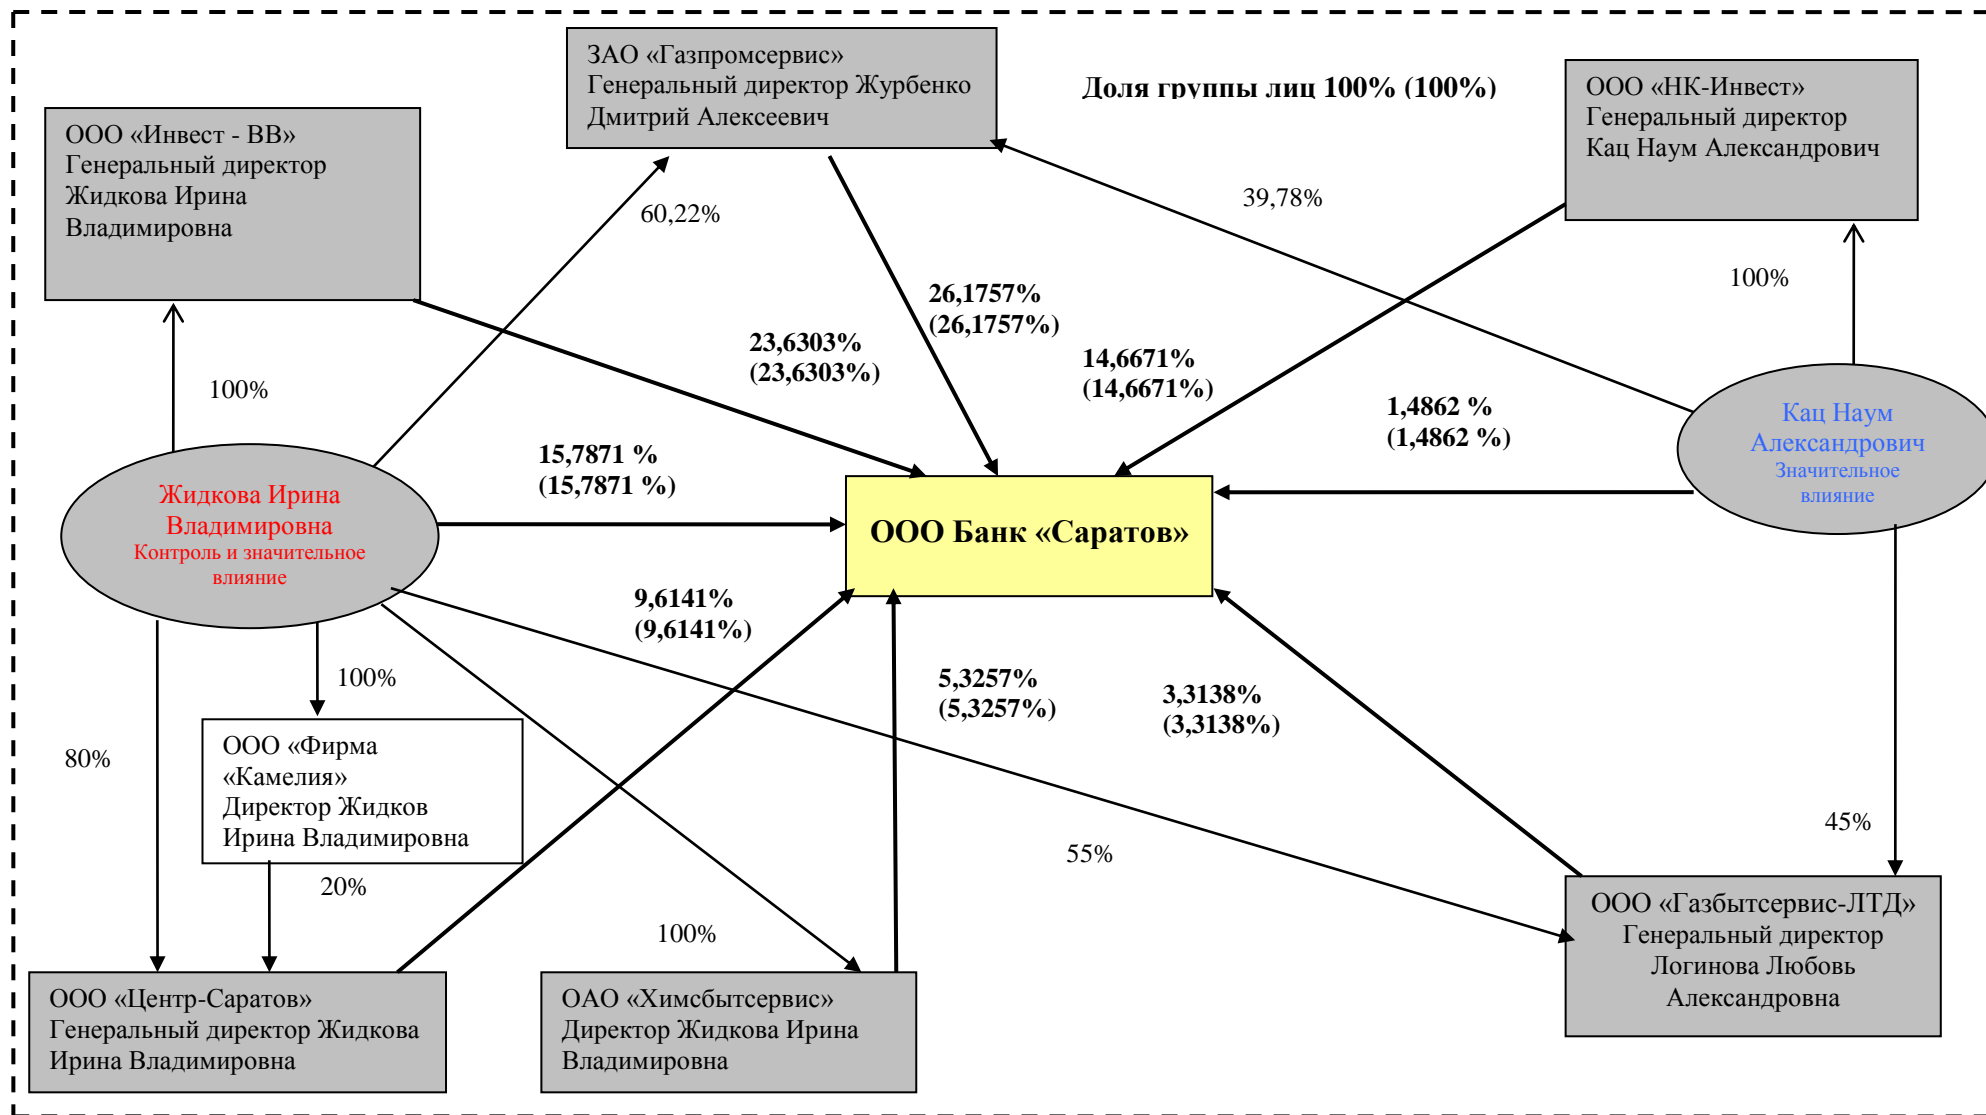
ЗАО «Газпромсервис»
Генеральный директор Журбенко Дмитрий Алексеевич

Доля группы лиц 100% (100%)

ООО «НК-Инвест»
Генеральный директор
Кац Наум Александрович

ООО «Инвест - ВВ»
Генеральный директор
Жидкова Ирина
Владимировна

60,22%

39,78%

100%

26,1757%
(26,1757%)

23,6303%
(23,6303%)

14,6671%
(14,6671%)

100%

1,4862 %
(1,4862 %)

Кац Наум
Александрович
Значительное
влияние

15,7871 %
(15,7871 %)

Жидкова Ирина
Владимировна
Контроль и значительное
влияние

ООО Банк «Саратов»

9,6141%
(9,6141%)

100%

5,3257%
(5,3257%)

3,3138%
(3,3138%)

80%

ООО «Фирма
«Камелия»
Директор Жидков
Ирина Владимировна

55%

45%

20%

100%

ООО «Газбытсервис-ЛТД»
Генеральный директор
Логинова Любовь
Александровна

ООО «Центр-Саратов»
Генеральный директор Жидкова
Ирина Владимировна

ОАО «Химсбытсервис»
Директор Жидкова Ирина
Владимировна